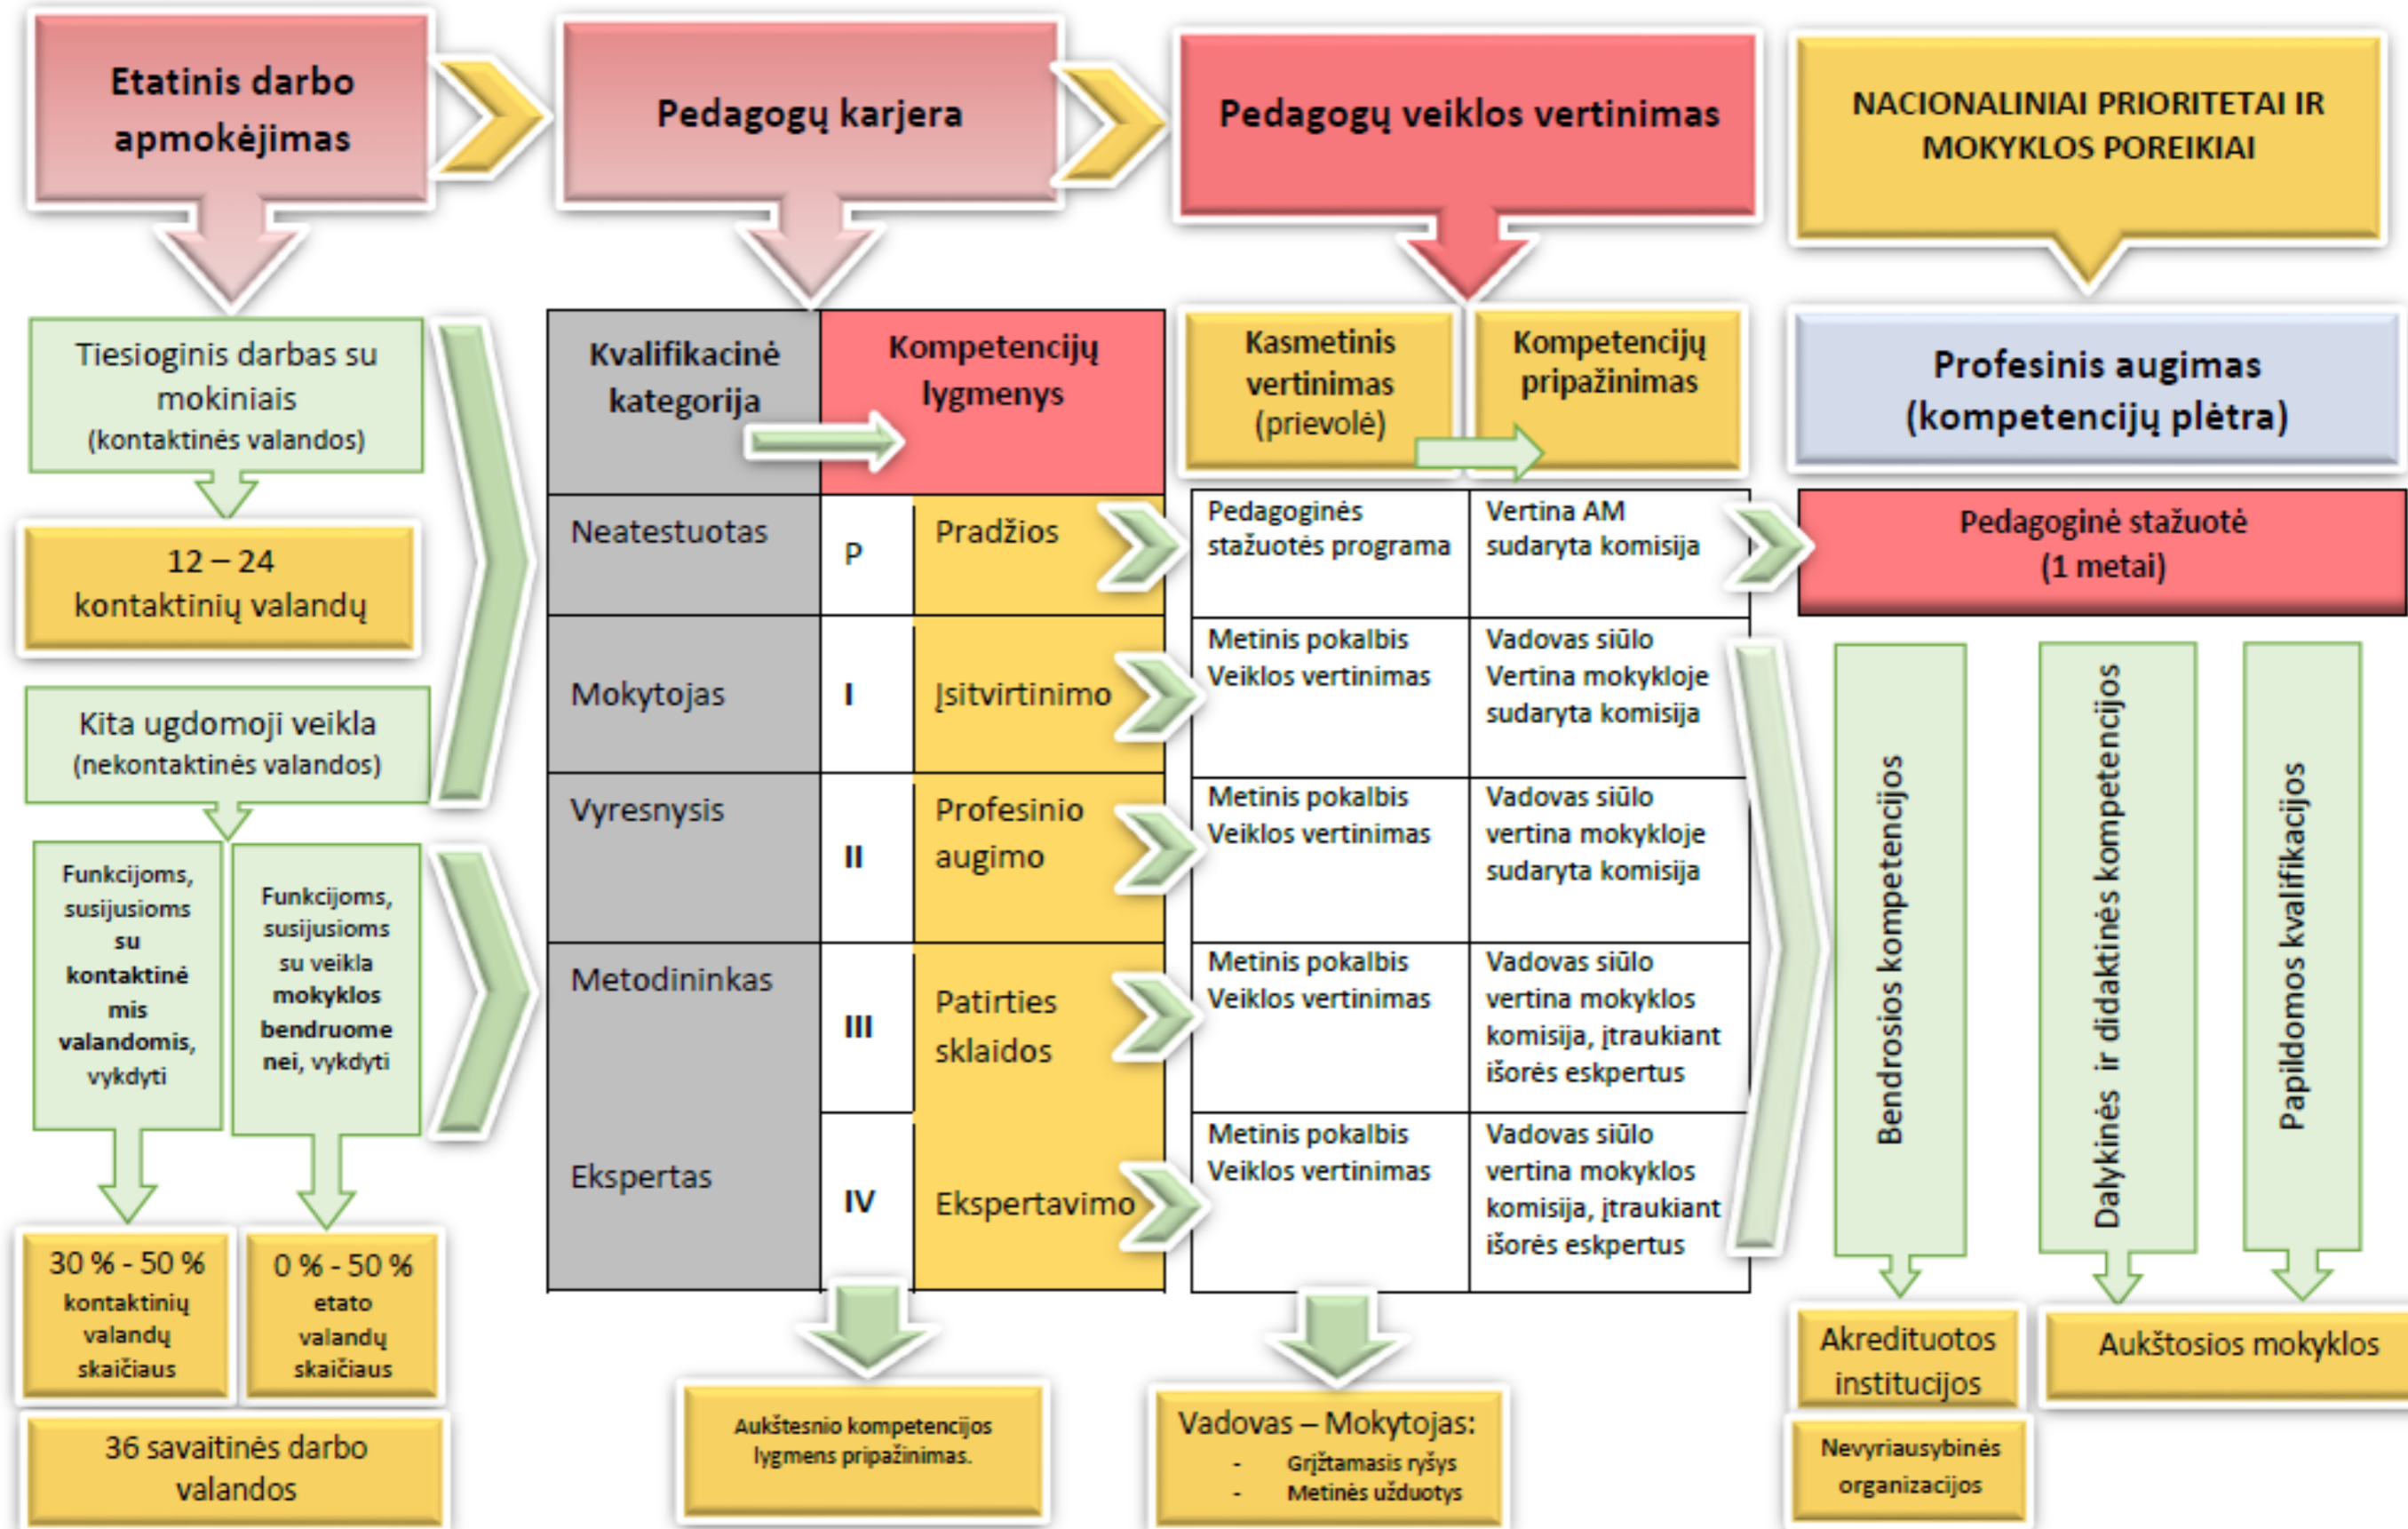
Etatinis darbo apmokėjimas

Pedagogų karjera

Pedagogų veiklos vertinimas

NACIONALINIAI PRIORITETAI IR MOKYKLOS POREIKIAI

Tiesioginis darbas su mokiniais (kontaktinės valandos)

12 – 24 kontaktinių valandų

Kita ugdomoji veikla (nekontaktinės valandos)

Funkcijoms, susijusioms su kontaktinėmis valandomis, vykdyti

Funkcijoms, susijusioms su veikla mokyklos bendruomenei, vykdyti

30 % - 50 % kontaktinių valandų skaičiaus

0 % - 50 % etato valandų skaičiaus

36 savaitinės darbo valandos

| Kvalifikacinė kategorija | | Kompetencijų lygmenys | Kasmetinis vertinimas (prievolė) | Kompetencijų pripažinimas |
|---|---|---|---|---|
| Neatestuotas | P | Pradžios | Pedagoginės stažuotės programa | Vertina AM sudaryta komisija |
| Mokytojas | I | Įsitvirtinimo | Metinis pokalbis Veiklos vertinimas | Vadovas siūlo Vertina mokykloje sudaryta komisija |
| Vyresnysis | II | Profesinio augimo | Metinis pokalbis Veiklos vertinimas | Vadovas siūlo vertina mokykloje sudaryta komisija |
| Metodininkas | III | Patirties sklaidos | Metinis pokalbis Veiklos vertinimas | Vadovas siūlo vertina mokyklos komisija, įtraukiant išorės ekspertus |
| Ekspertas | IV | Ekspertavimo | Metinis pokalbis Veiklos vertinimas | Vadovas siūlo vertina mokyklos komisija, įtraukiant išorės ekspertus |

Aukštesnio kompetencijos lygmens pripažinimas.

Vadovas – Mokytojas:
- Grįžtamasis ryšys
- Metinės užduotys

Profesinis augimas (kompetencijų plėtra)

Pedagoginė stažuotė (1 metai)

Bendrosios kompetencijos

Dalykinės ir didaktinės kompetencijos

Papildomos kvalifikacijos

Akredituotos institucijos

Nevyriausybinės organizacijos

Aukštosios mokyklos